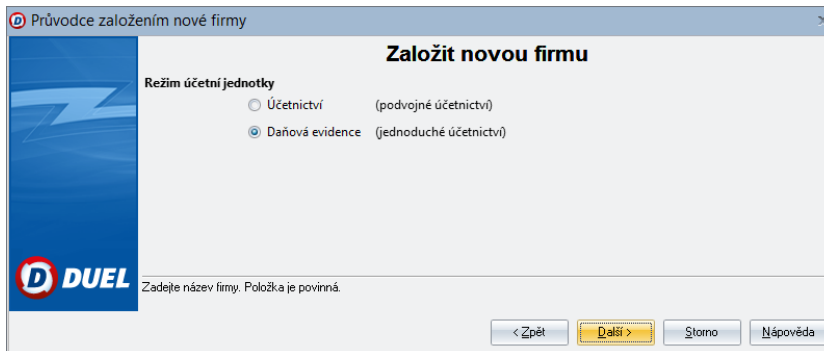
Průvodce založením nové firmy

Založit novou firmu

Režim účetní jednotky

Účetnictví (podvojné účetnictví)

Daňová evidence (jednoduché účetnictví)

DUEL

Zadejte název firmy. Položka je povinná.

< Zpět

Další >

Storno

Nápověda